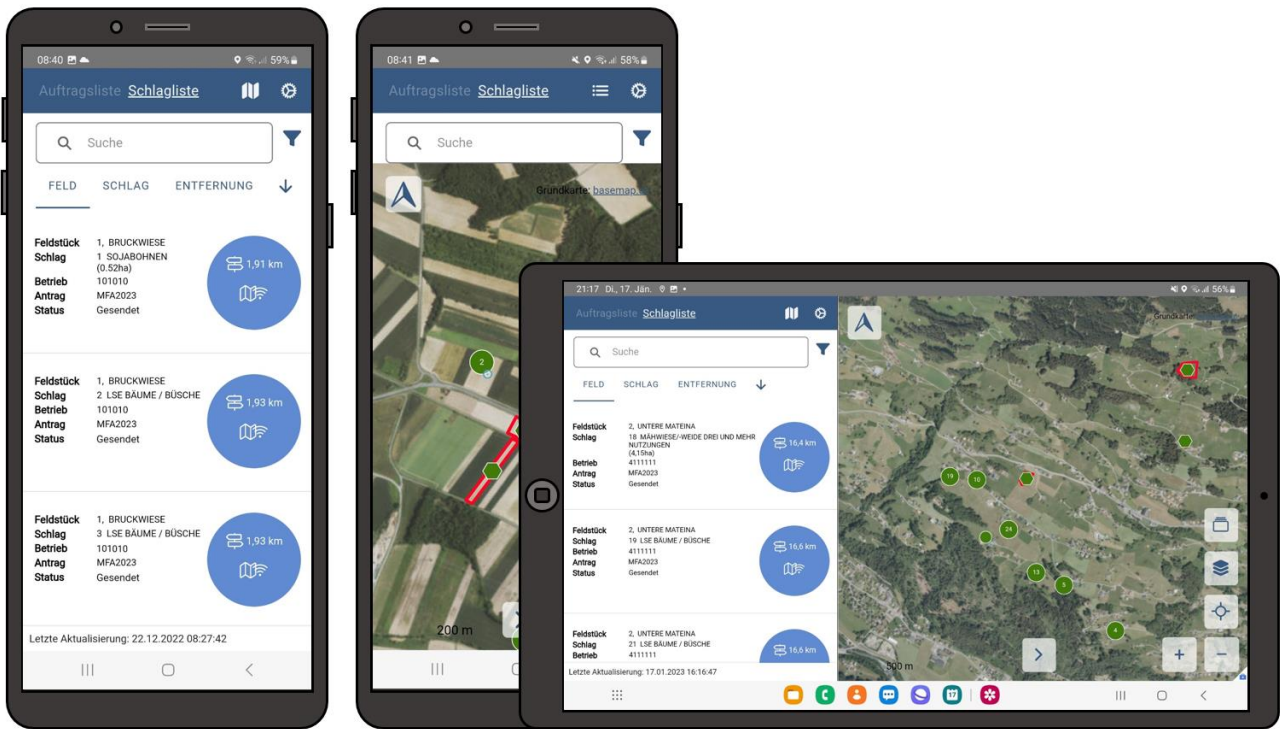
08:40 59%

Auftragsliste Schlagliste

Suche

FELD SCHLAG ENTFERNUNG

Feldstück 1, BRUCKWIESE
Schlag 1 SOJABOHNEN (0.52ha)
Betrieb 101010
Antrag MFA2023
Status Gesendet

1,91 km

Feldstück 1, BRUCKWIESE
Schlag 2 LSE BÄUME / BÜSCHE
Betrieb 101010
Antrag MFA2023
Status Gesendet

1,93 km

Feldstück 1, BRUCKWIESE
Schlag 3 LSE BÄUME / BÜSCHE
Betrieb 101010
Antrag MFA2023
Status Gesendet

1,93 km

Letzte Aktualisierung: 22.12.2022 08:27:42

08:41 58%

Auftragsliste Schlagliste

Suche

Grundkarte: basemap.at

2

200 m

21:17 Di., 17. Jän. 56%

Auftragsliste Schlagliste

Suche

FELD SCHLAG ENTFERNUNG

Feldstück 2, UNTERE MATEINA
Schlag 18 MÄHWIESE/-WEIDE DREI UND MEHR NUTZUNGEN (4,15ha)
Betrieb 4111111
Antrag MFA2023
Status Gesendet

16,4 km

Feldstück 2, UNTERE MATEINA
Schlag 19 LSE BÄUME / BÜSCHE
Betrieb 4111111
Antrag MFA2023
Status Gesendet

16,6 km

Feldstück 2, UNTERE MATEINA
Schlag 21 LSE BÄUME / BÜSCHE
Betrieb 4111111

16,6 km

Letzte Aktualisierung: 17.01.2023 16:16:47

Grundkarte: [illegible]

19
10
24
13
5
4

500 m